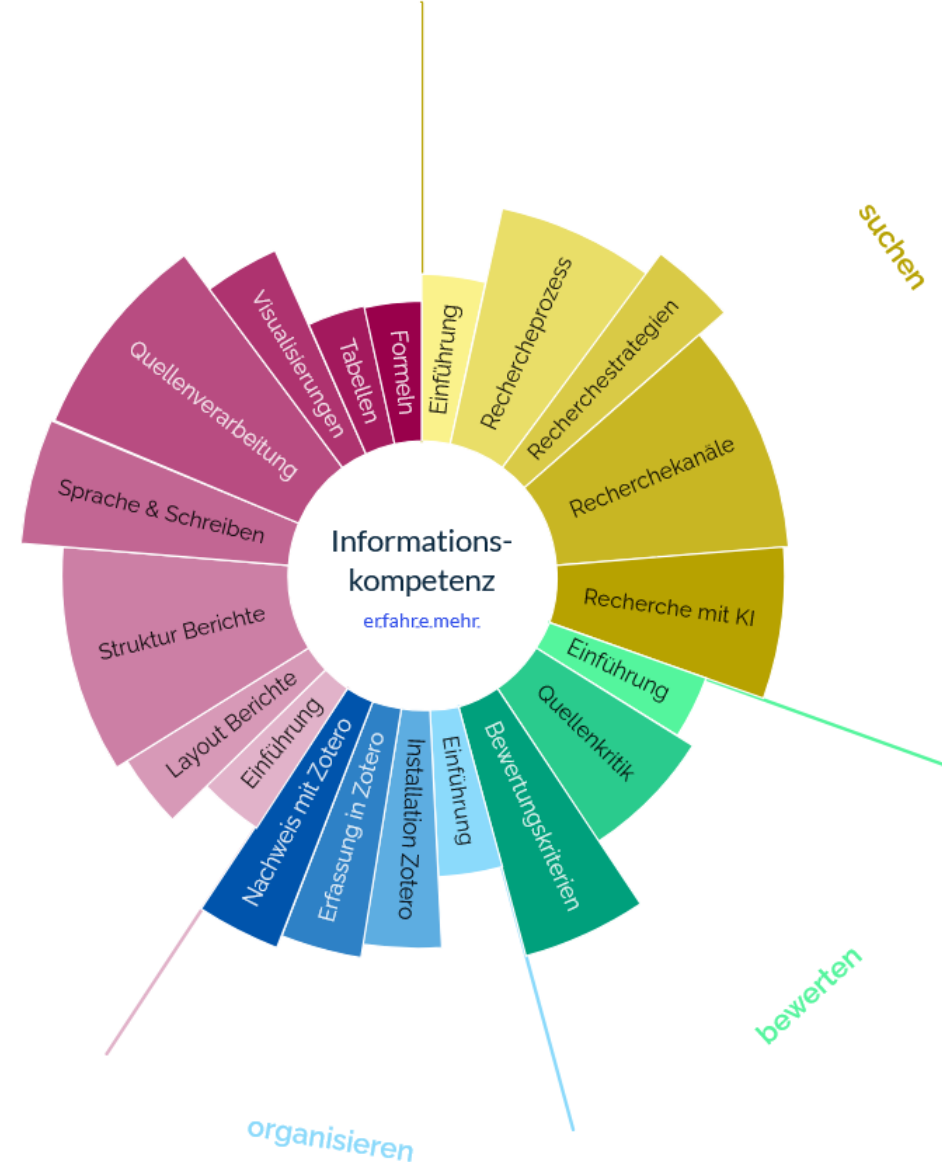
suchen

Einführung
Rechercheprozess
Recherchestrategien
Recherchekanäle
Recherche mit KI

Einführung
Quellenkritik
Bewertungskriterien

bewerten

Einführung
Installation Zotero
Erfassung in Zotero
Nachweis mit Zotero

organisieren

Einführung
Layout Berichte
Struktur Berichte
Sprache & Schreiben
Quellenverarbeitung
Visualisierungen
Tabellen
Formeln

Informations-kompetenz
erfahre.mehr.